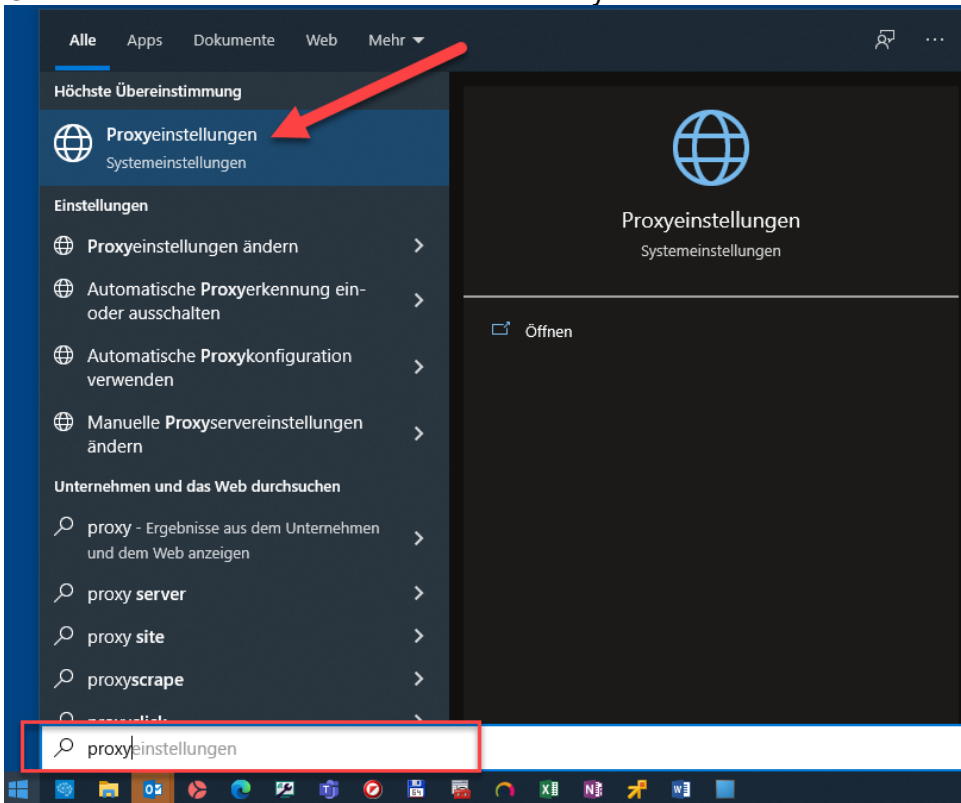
Alle Apps Dokumente Web Mehr

Höchste Übereinstimmung

Proxyeinstellungen
Systemeinstellungen

Einstellungen

Proxyeinstellungen ändern

Automatische Proxyerkennung ein- oder ausschalten

Automatische Proxykonfiguration verwenden

Manuelle Proxyservereinstellungen ändern

Unternehmen und das Web durchsuchen

proxy - Ergebnisse aus dem Unternehmen und dem Web anzeigen

proxy server

proxy site

proxyscrape

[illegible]

Proxyeinstellungen
Systemeinstellungen

Öffnen

proxyeinstellungen